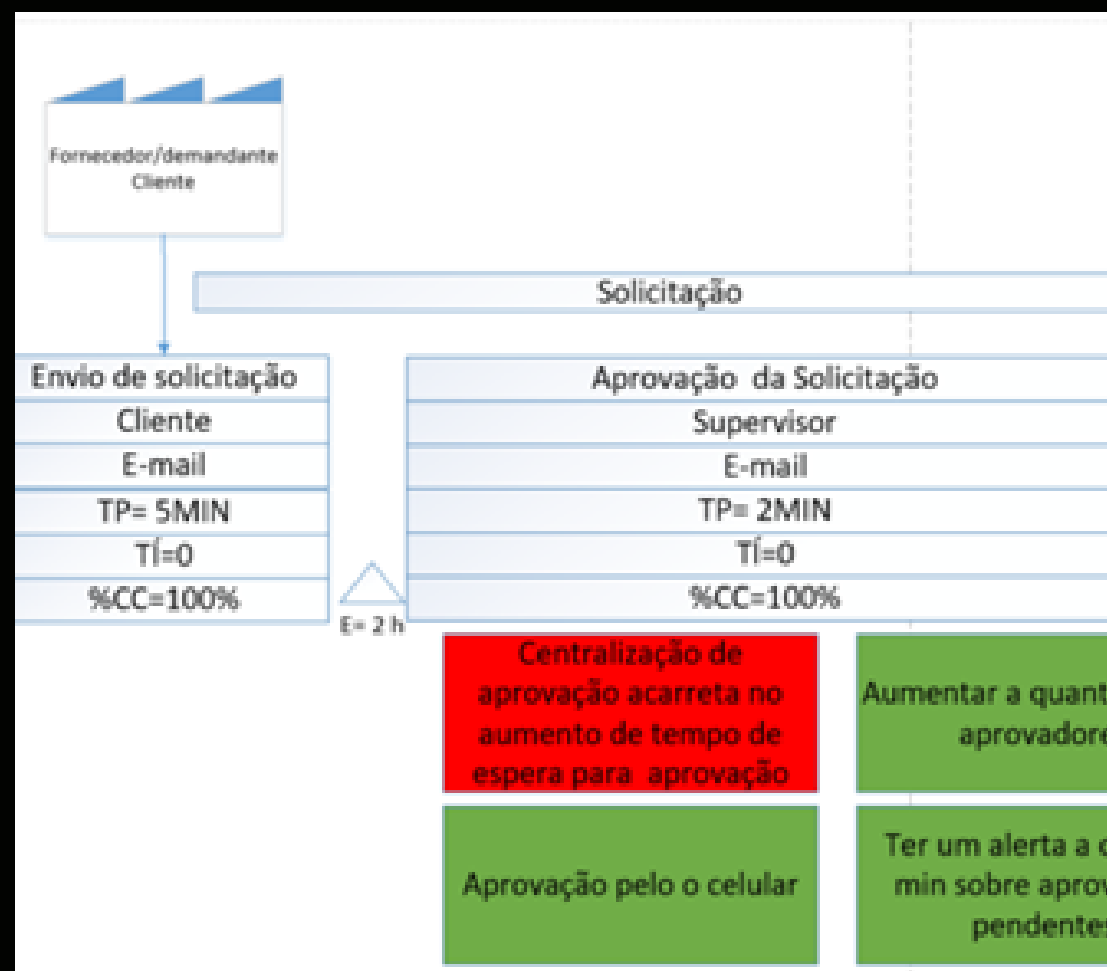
Fornecedor/demandante
Cliente

Solicitação

Envio de solicitação
Cliente
E-mail
TP= 5MIN
TÍ=0
%CC=100%

E= 2 h

Aprovação da Solicitação
Supervisor
E-mail
TP= 2MIN
TÍ=0
%CC=100%

Centralização de aprovação acarreta no aumento de tempo de espera para aprovação

Aumentar a quant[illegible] aprovadore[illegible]

Aprovação pelo o celular

Ter um alerta a c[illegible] min sobre aprov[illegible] pendente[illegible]